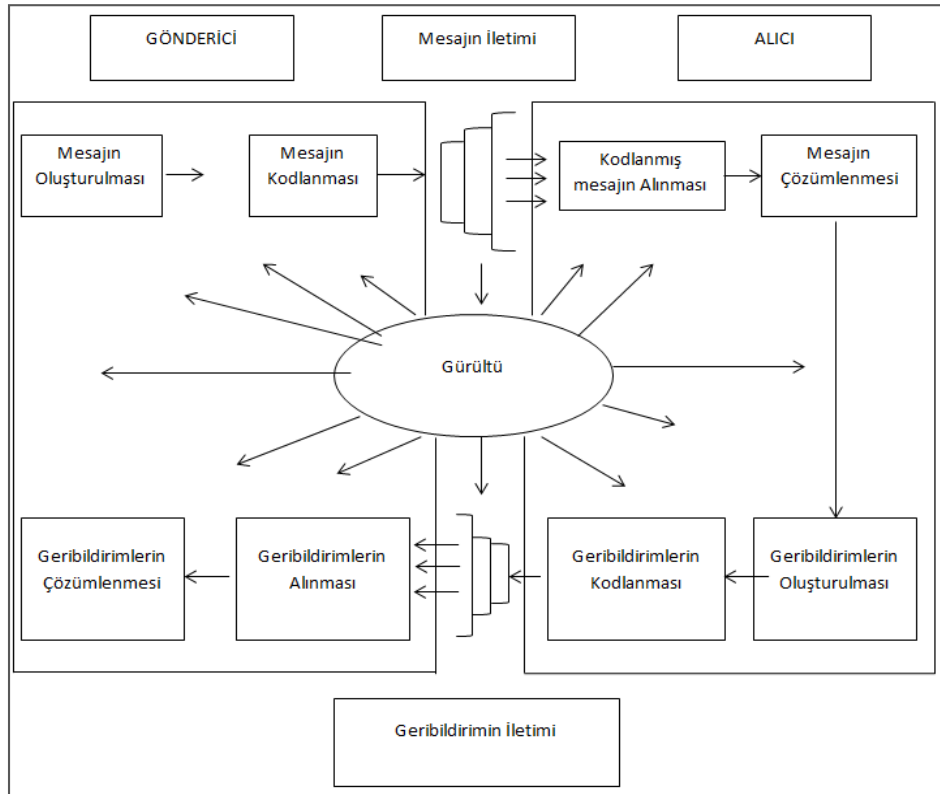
GÖNDERİCİ

Mesajın İletimi

ALICI

Mesajın Oluşturulması

Mesajın Kodlanması

Kodlanmış mesajın Alınması

Mesajın Çözümlenmesi

Gürültü

Geribildirimlerin Çözümlenmesi

Geribildirimlerin Alınması

Geribildirimlerin Kodlanması

Geribildirimlerin Oluşturulması

Geribildirimin İletimi